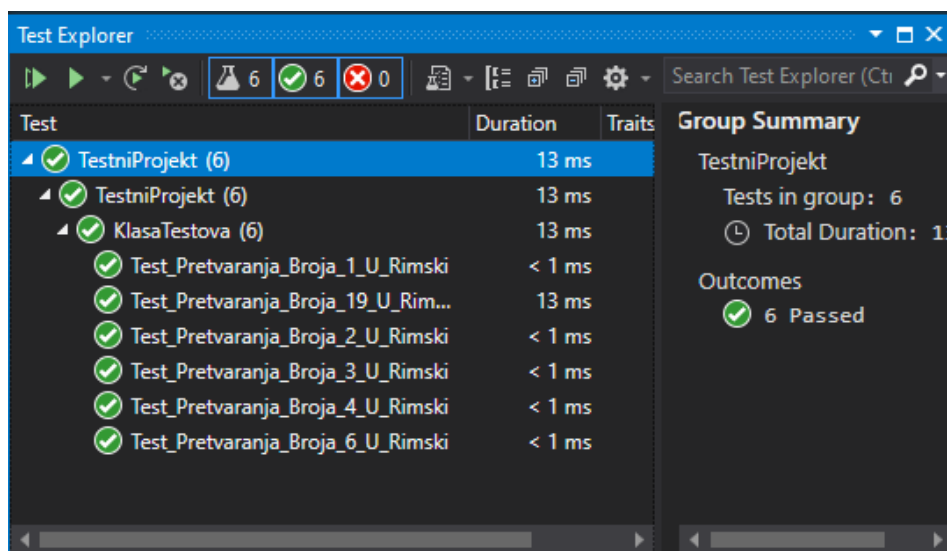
Test Explorer

6 6 0

Search Test Explorer (Ctı

| Test | Duration | Traits |
|---|---|---|
| TestniProjekt (6) | 13 ms | |
| TestniProjekt (6) | 13 ms | |
| KlasaTestova (6) | 13 ms | |
| Test_Pretvaranja_Broja_1_U_Rimski | < 1 ms | |
| Test_Pretvaranja_Broja_19_U_Rim... | 13 ms | |
| Test_Pretvaranja_Broja_2_U_Rimski | < 1 ms | |
| Test_Pretvaranja_Broja_3_U_Rimski | < 1 ms | |
| Test_Pretvaranja_Broja_4_U_Rimski | < 1 ms | |
| Test_Pretvaranja_Broja_6_U_Rimski | < 1 ms | |

Group Summary

TestniProjekt

Tests in group: 6

Total Duration: 1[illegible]

Outcomes

6 Passed